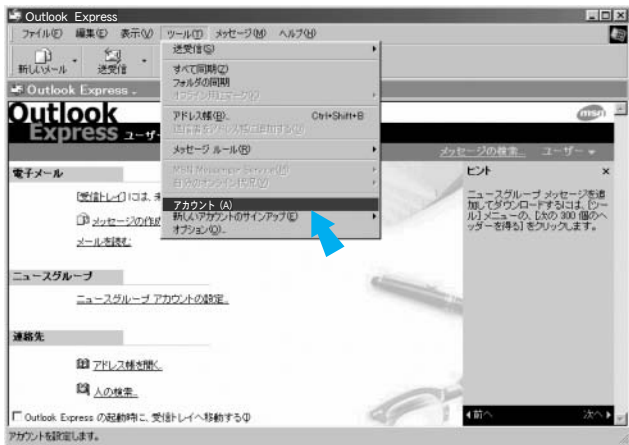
Outlook Express
ファイル(F) 編集(E) 表示(V) ツール(T) メッセージ(M) ヘルプ(H)
新しいメール 送受信
送受信(S)
すべて同期(Z)
フォルダの同期
オフライン用にマーク(K)
アドレス帳(B)... Ctrl+Shift+B
送信者をアドレス帳に追加する(D)
メッセージ ルール(R)
MSN Messenger Service(N)
自分のオンライン状況(V)
アカウント(A)...
新しいアカウントのサインアップ(E)
オプション(O)...
Outlook Express
Outlook Express ユーザー
msn
メッセージの検索... ユーザー
電子メール
[受信トレイ] には、未
メッセージの作成
メールを読む
ニュースグループ
ニュースグループ アカウントの設定...
連絡先
アドレス帳を開く...
人の検索...
Outlook Express の起動時に、受信トレイへ移動する(O)
ヒント
ニュースグループ メッセージを追加してダウンロードするには、[ツール] メニューの、[次の 300 個のヘッダーを得る] をクリックします。
前へ 次へ
アカウントを設定します。